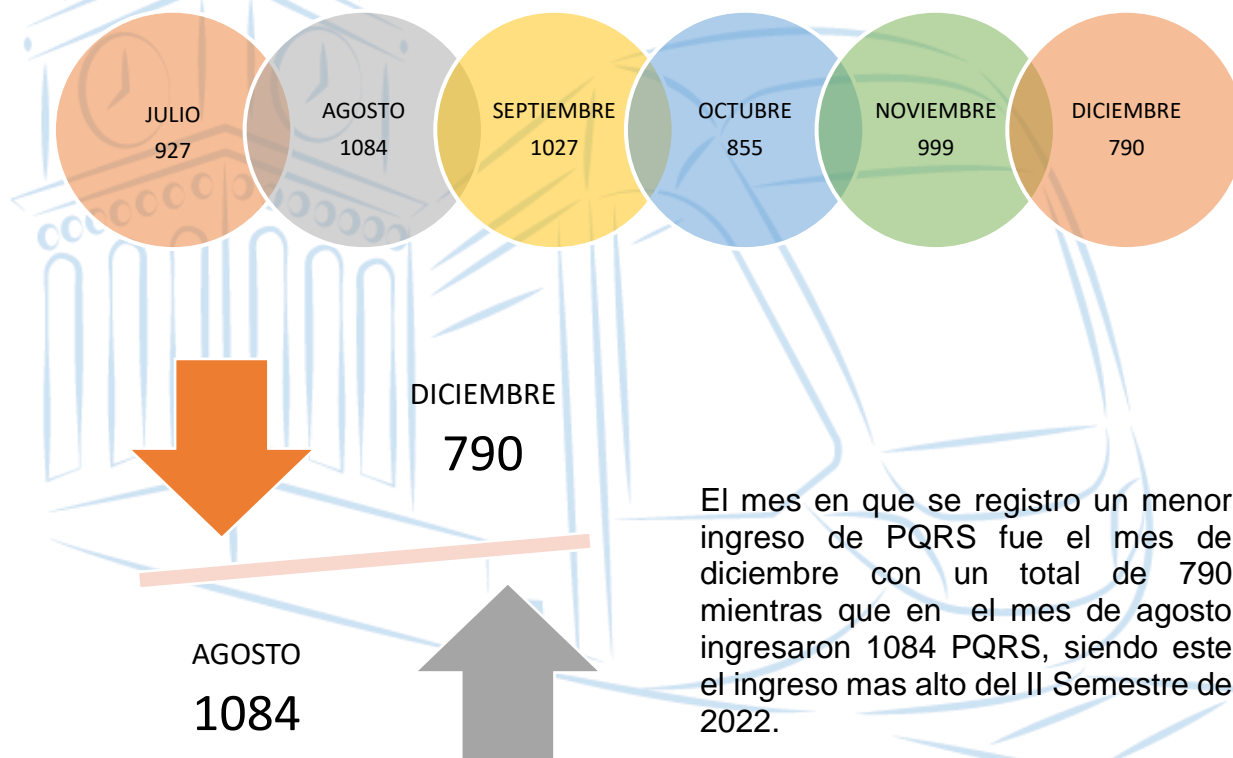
JULIO
927

AGOSTO
1084

SEPTIEMBRE
1027

OCTUBRE
855

NOVIEMBRE
999

DICIEMBRE
790

DICIEMBRE
790

AGOSTO
1084

El mes en que se registro un menor ingreso de PQRS fue el mes de diciembre con un total de 790 mientras que en el mes de agosto ingresaron 1084 PQRS, siendo este el ingreso mas alto del II Semestre de 2022.